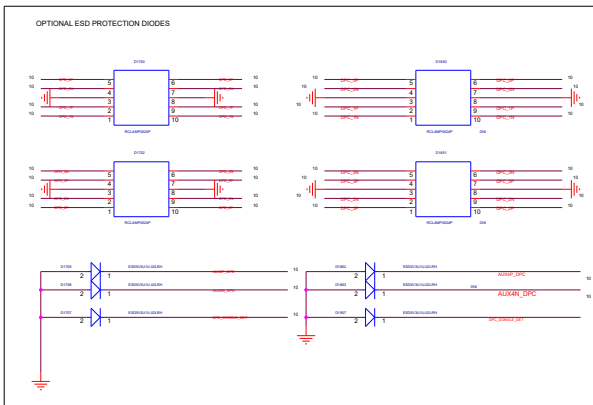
OPTIONAL ESD PROTECTION DIODES

D1700
10 5 6 10
10 4 7 10
10 3 8 10
10 2 9 10
10 1 10 10
RCLAMP0524P

D1690
10 5 6 10
10 4 7 10
10 3 8 10
10 2 9 10
10 1 10 10
RCLAMP0524P
DNI

D1702
10 5 6 10
10 4 7 10
10 3 8 10
10 2 9 10
1 10
RCLAMP0524P

D1691
10 5 6 10
10 4 7 10
10 3 8 10
2 9 10
1 10
RCLAMP0524P
DNI

D1705 2 1 ESD5V3U1U-02LRH
D1706 2 1 ESD5V3U1U-02LRH
D1707 2 1 ESD5V3U1U-02LRH

10
D1692 2 1 ESD5V3U1U-02LRH AUX4P_DPC
D1693 2 1 ESD5V3U1U-02LRH DNI AUX4N_DPC
10
D1697 2 1 ESD5V3U1U-02LRH DPC_SINGLE_DET
10